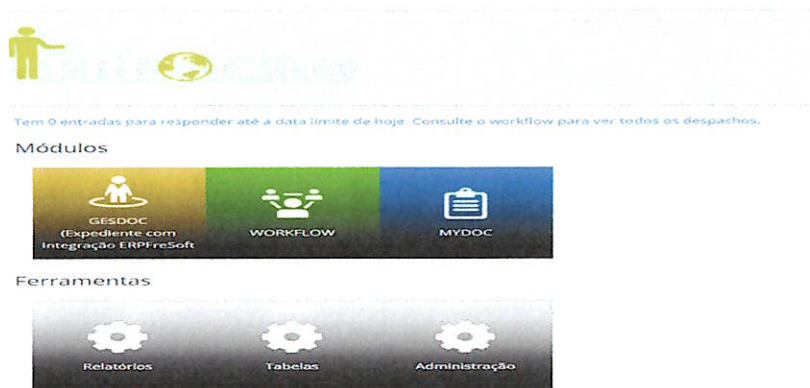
Tem 0 entradas para responder até a data limite de hoje. Consulte o workflow para ver todos os despachos.

Módulos

GESDOC (Expediente com Integração ERPFreSoft

WORKFLOW

MYDOC

Ferramentas

Relatórios

Tabelas

Administração